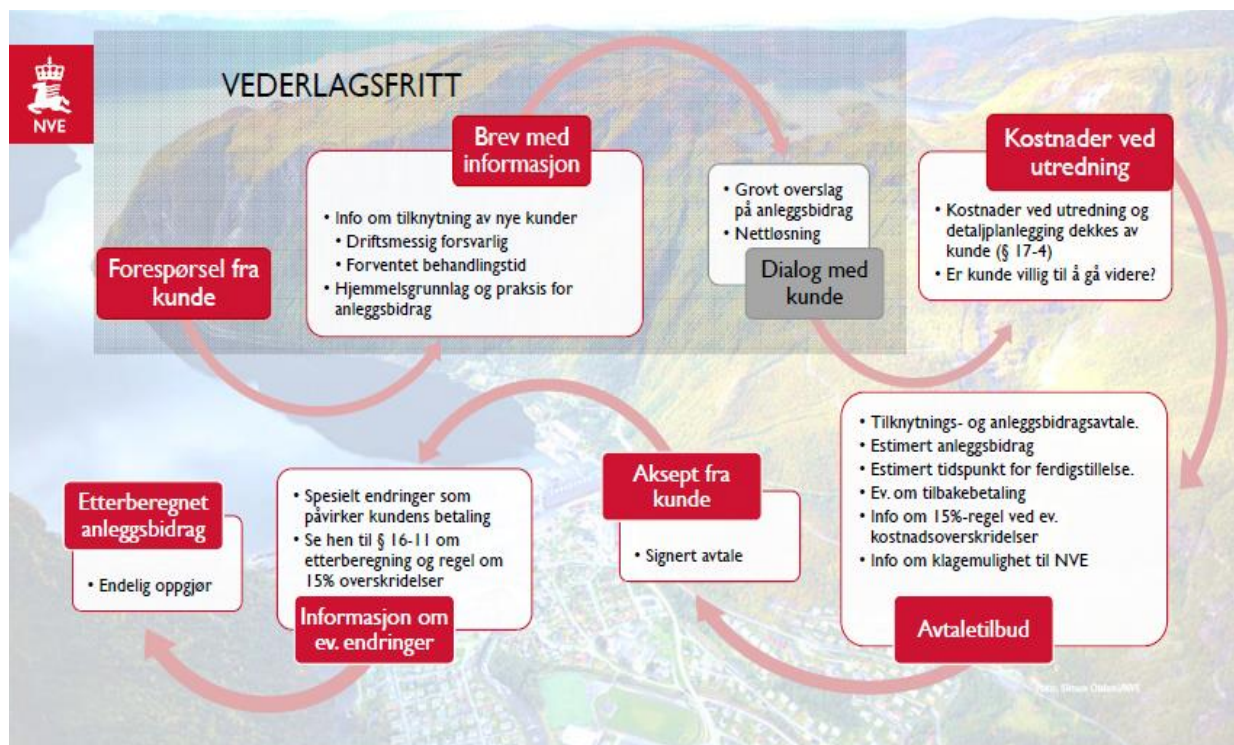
NVE

VEDERLAGSFRITT

Forespørsel fra kunde

Brev med informasjon

- Info om tilknytning av nye kunder
  - Driftsmessig forsvarlig
  - Forventet behandlingstid
- Hjemmelsgrunnlag og praksis for anleggsbidrag

- Grovt overslag på anleggsbidrag
- Nettløsning

Dialog med kunde

Kostnader ved utredning

- Kostnader ved utredning og detaljplanlegging dekkes av kunde (§ 17-4)
- Er kunde villig til å gå videre?

- Tilknytnings- og anleggsbidragsavtale.
- Estimert anleggsbidrag
- Estimert tidspunkt for ferdigstillelse.
- Ev. om tilbakebetaling
- Info om 15%-regel ved ev. kostnadsoverskridelser
- Info om klagemulighet til NVE

Avtaletilbud

Aksept fra kunde

- Signert avtale

- Spesielt endringer som påvirker kundens betaling
- Se hen til § 16-11 om etterberegning og regel om 15% overskridelser

Informasjon om ev. endringer

Etterberegnet anleggsbidrag

- Endelig oppgjør

Foto: Simon Oldani/NVE